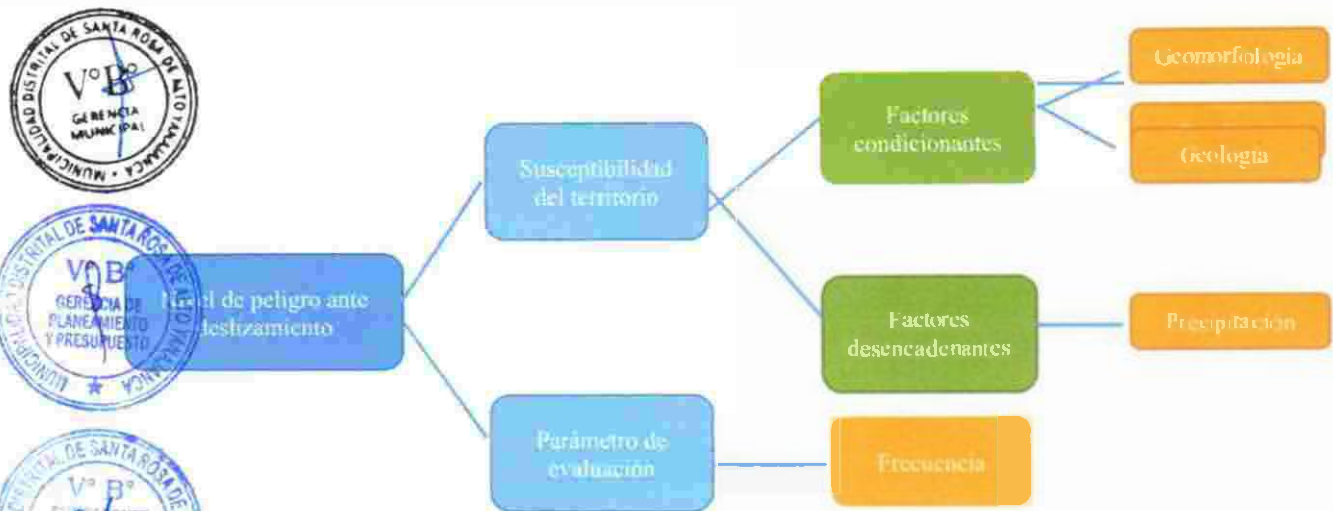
MUNICIPALIDAD DISTRITAL DE SANTA ROSA DE ALTO YARACANCA
V°B°
GERENCIA MUNICIPAL

MUNICIPALIDAD DISTRITAL DE SANTA ROSA DE ALTO YARACANCA
V°B°
GERENCIA DE PLANEAMIENTO Y PRESUPUESTO

MUNICIPALIDAD DISTRITAL DE SANTA ROSA DE
V° B°

Nivel de peligro ante deslizamiento

Susceptibilidad del territorio

Parámetro de evaluación

Factores condicionantes

Factores desencadenantes

Frecuencia

Geomorfología

Geología

Precipitación